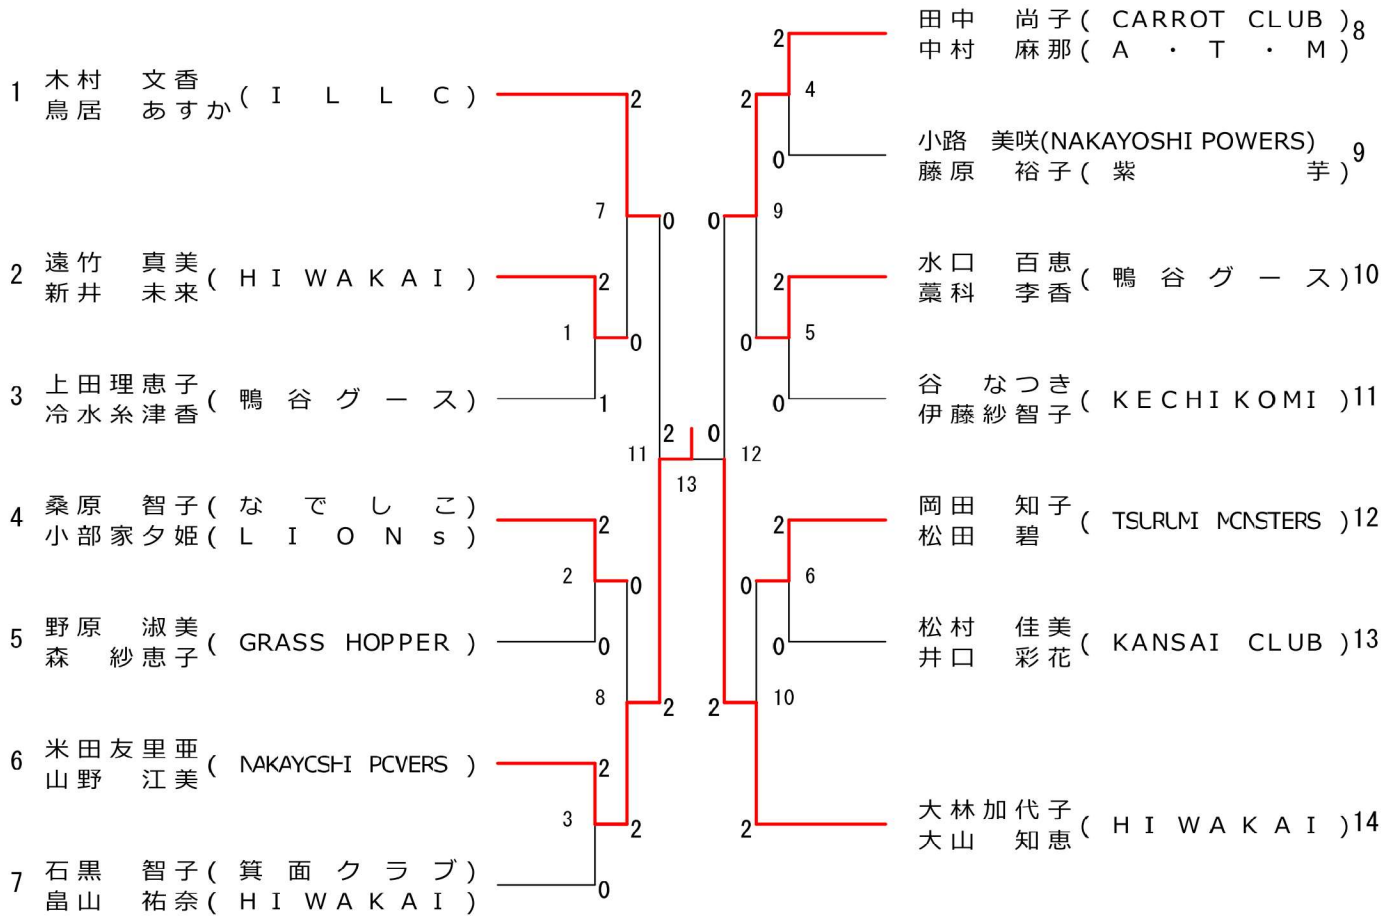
1 木村 文香 (ILLC)
鳥居 あすか

2 遠竹 真美 (HIWAKAI)
新井 未来

3 上田理恵子 (鴨谷グース)
冷水糸津香

4 桑原 智子 (なでしこ)
小部家夕姫 (LIONs)

5 野原 淑美 (GRASS HOPPER)
森 紗恵子

6 米田友里亜 (NAKAYOSHI POWERS)
山野 江美

7 石黒 智子 (箕面クラブ)
畠山 祐奈 (HIWAKAI)

田中 尚子 (CARROT CLUB) 8
中村 麻那 (A・T・M)

小路 美咲 (NAKAYOSHI POWERS) 9
藤原 裕子 (紫芋)

水口 百恵 (鴨谷グース) 10
藁科 李香

谷 なつき (KECHIKOMI) 11
伊藤紗智子

岡田 知子 (TSURUMI MONSTERS) 12
松田 碧

松村 佳美 (KANSAI CLUB) 13
井口 彩花

大林加代子 (HIWAKAI) 14
大山 知恵

1 2 0 1
2 2 0 0
3 2 2 0
4 2 2 0
5 2 0 0
6 2 0 0
7 0 0
8 2 2
9 0 0
10 2 2
11 2
12 0
13